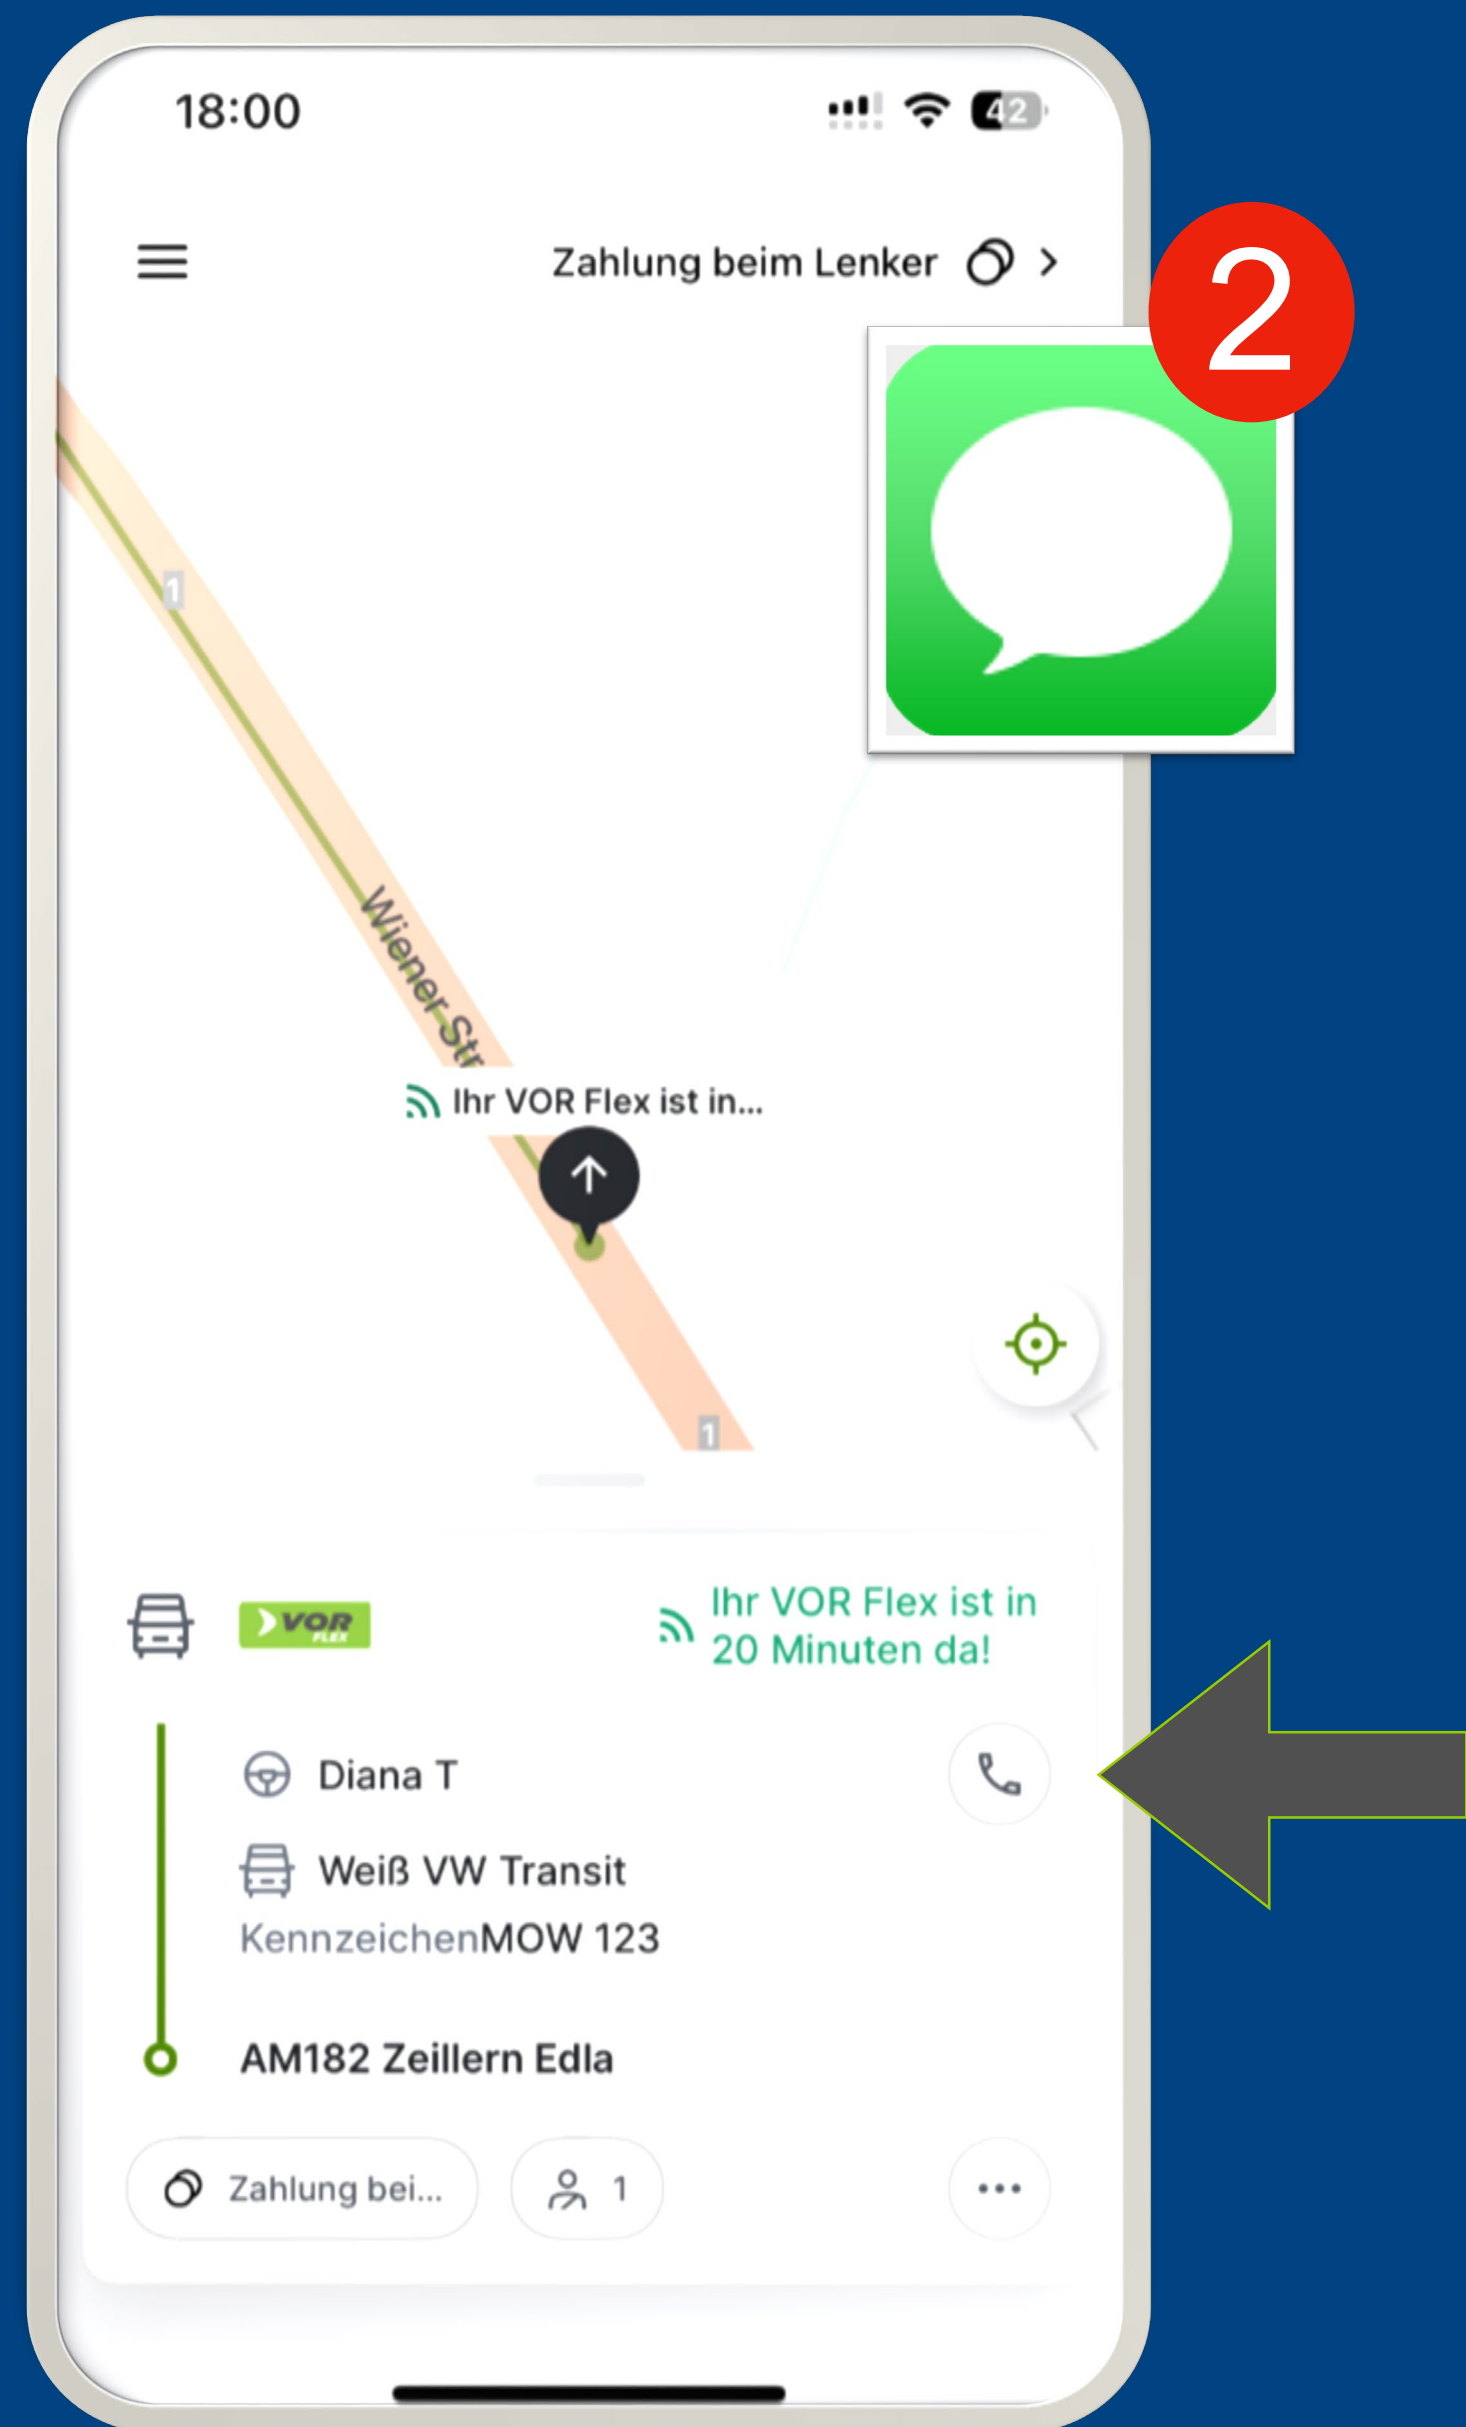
18:00

42

Zahlung beim Lenker >

2

1

Wiener Str

Ihr VOR Flex ist in...

1

VOR FLEX

Ihr VOR Flex ist in 20 Minuten da!

Diana T

Weiß VW Transit

KennzeichenMOW 123

AM182 Zeillern Edla

Zahlung bei...

1

...